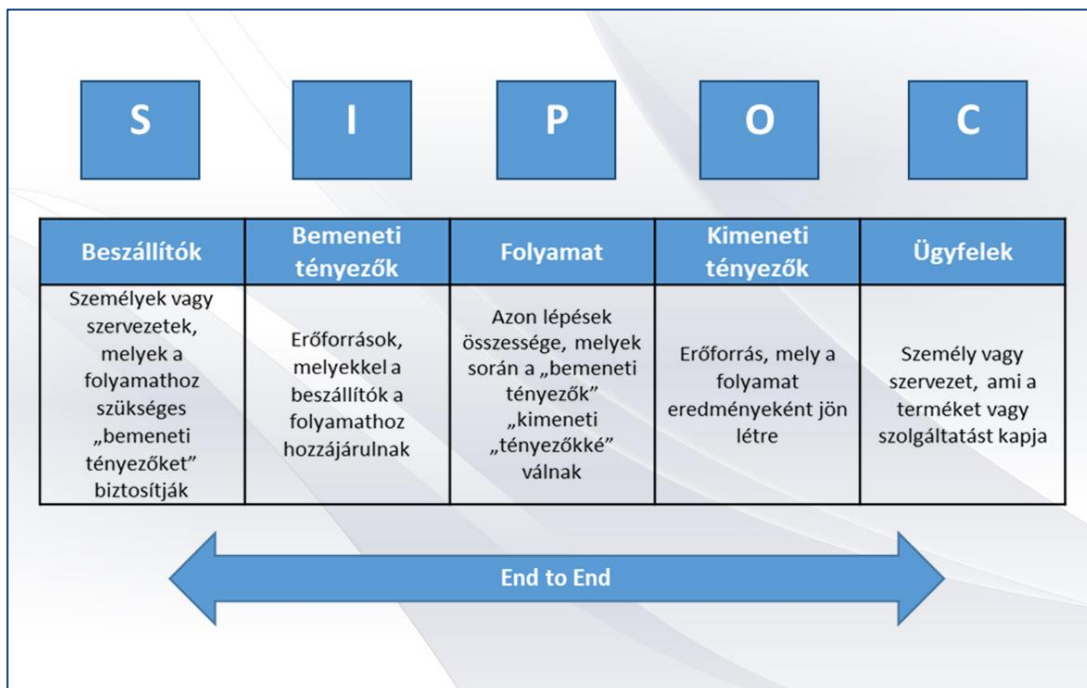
S I P O C

| Beszállítók | Bemeneti tényezők | Folyamat | Kimeneti tényezők | Ügyfelek |
|---|---|---|---|---|
| Személyek vagy szervezetek, melyek a folyamathoz szükséges „bemeneti tényezőket” biztosítják | Erőforrások, melyekkel a beszállítók a folyamathoz hozzájárulnak | Azon lépések összessége, melyek során a „bemeneti tényezők” „kimeneti „tényezőkké” válnak | Erőforrás, mely a folyamat eredményeként jön létre | Személy vagy szervezet, ami a terméket vagy szolgáltatást kapja |

End to End